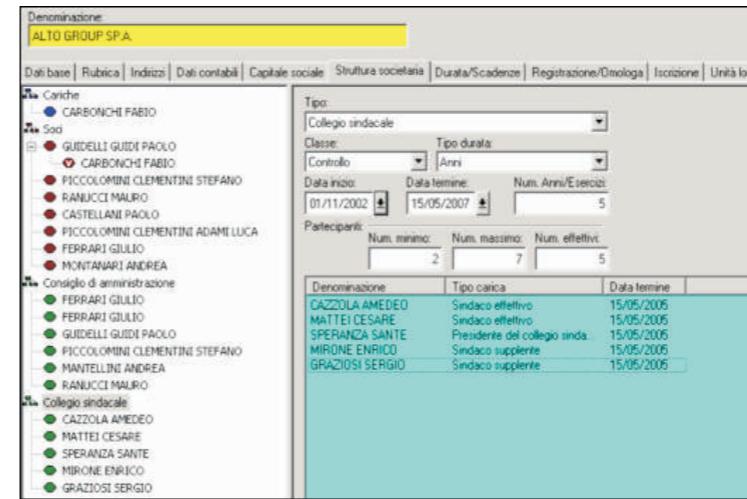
Denominazione
ALTO GROUP SP.A.

Dati base | Rubrica | Indirizzi | Dati contabili | Capitale sociale | Struttura societaria | Durata/Scadenze | Registrazione/Omologa | Iscrizione | Unità lo

Cariche
CARBONCHI FABIO
Soci
GUIDELLI GUIDI PAOLO
CARBONCHI FABIO
PICCOLOMINI CLEMENTINI STEFANO
RANUCCI MAURO
CASTELLANI PAOLO
PICCOLOMINI CLEMENTINI ADAMI LUCA
FERRARI GIULIO
MONTANARI ANDREA
Consiglio di amministrazione
FERRARI GIULIO
FERRARI GIULIO
GUIDELLI GUIDI PAOLO
PICCOLOMINI CLEMENTINI STEFANO
MANTELLINI ANDREA
RANUCCI MAURO
Collegio sindacale
CAZZOLA AMEDEO
MATTEI CESARE
SPERANZA SANTE
MIRONE ENRICO
GRAZIOSI SERGIO

Tipo:
Collegio sindacale
Classe:
Controllo
Tipo durata:
Anni
Data inizio:
01/11/2002
Data termine:
15/05/2007
Num. Anni/Esercizi:
5
Partecipanti:
Num. minimo:
2
Num. massimo:
7
Num. effettivi:
5

| Denominazione | Tipo carica | Data termine |
|---|---|---|
| CAZZOLA AMEDEO | Sindaco effettivo | 15/05/2005 |
| MATTEI CESARE | Sindaco effettivo | 15/05/2005 |
| SPERANZA SANTE | Presidente del collegio sinda. | 15/05/2005 |
| MIRONE ENRICO | Sindaco supplente | 15/05/2005 |
| GRAZIOSI SERGIO | Sindaco supplente | 15/05/2005 |